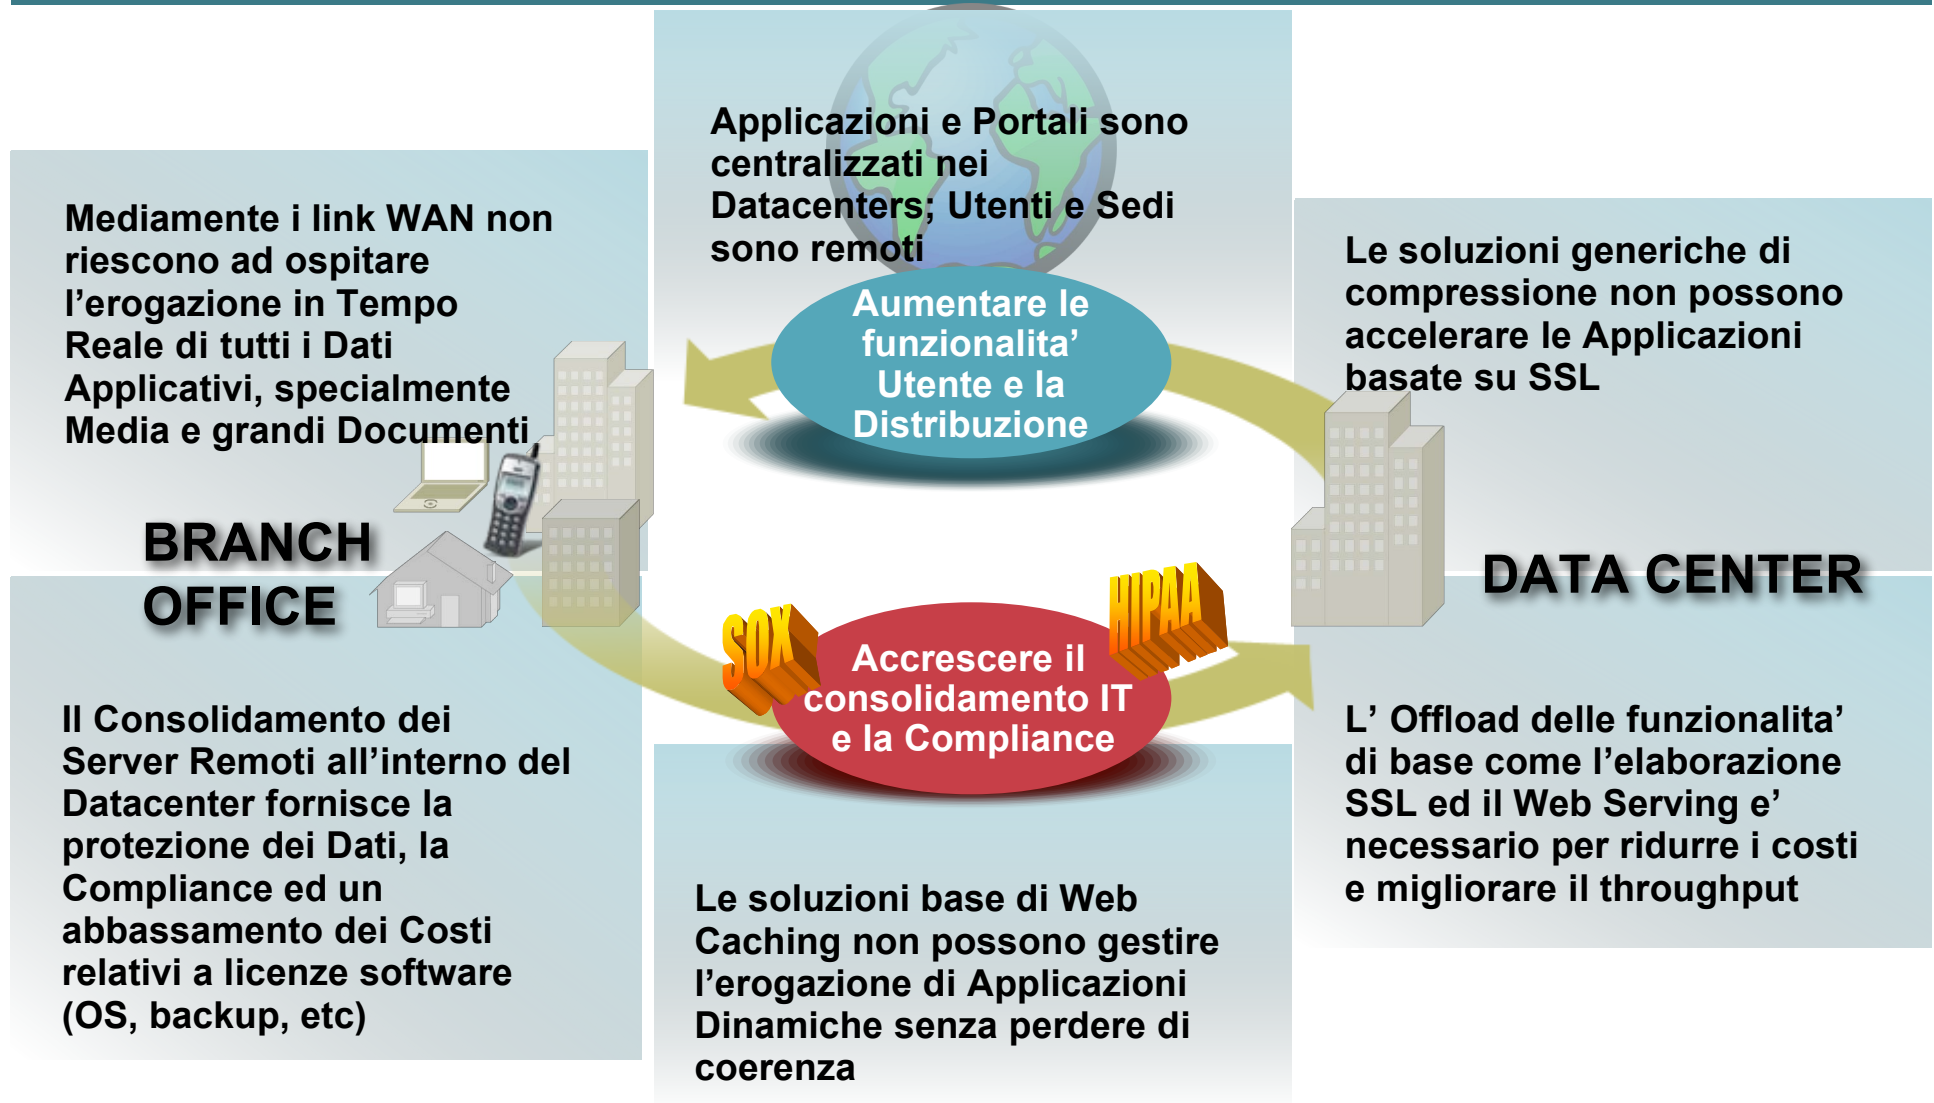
Applicazioni e Portali sono centralizzati nei Datacenters; Utenti e Sedi sono remoti

Mediamente i link WAN non riescono ad ospitare l'erogazione in Tempo Reale di tutti i Dati Applicativi, specialmente Media e grandi Documenti

Aumentare le funzionalita' Utente e la Distribuzione

Le soluzioni generiche di compressione non possono accelerare le Applicazioni basate su SSL

BRANCH OFFICE

DATA CENTER

SOX

HIPAA

Accrescere il consolidamento IT e la Compliance

Il Consolidamento dei Server Remoti all'interno del Datacenter fornisce la protezione dei Dati, la Compliance ed un abbassamento dei Costi relativi a licenze software (OS, backup, etc)

L' Offload delle funzionalita' di base come l'elaborazione SSL ed il Web Serving e' necessario per ridurre i costi e migliorare il throughput

Le soluzioni base di Web Caching non possono gestire l'erogazione di Applicazioni Dinamiche senza perdere di coerenza